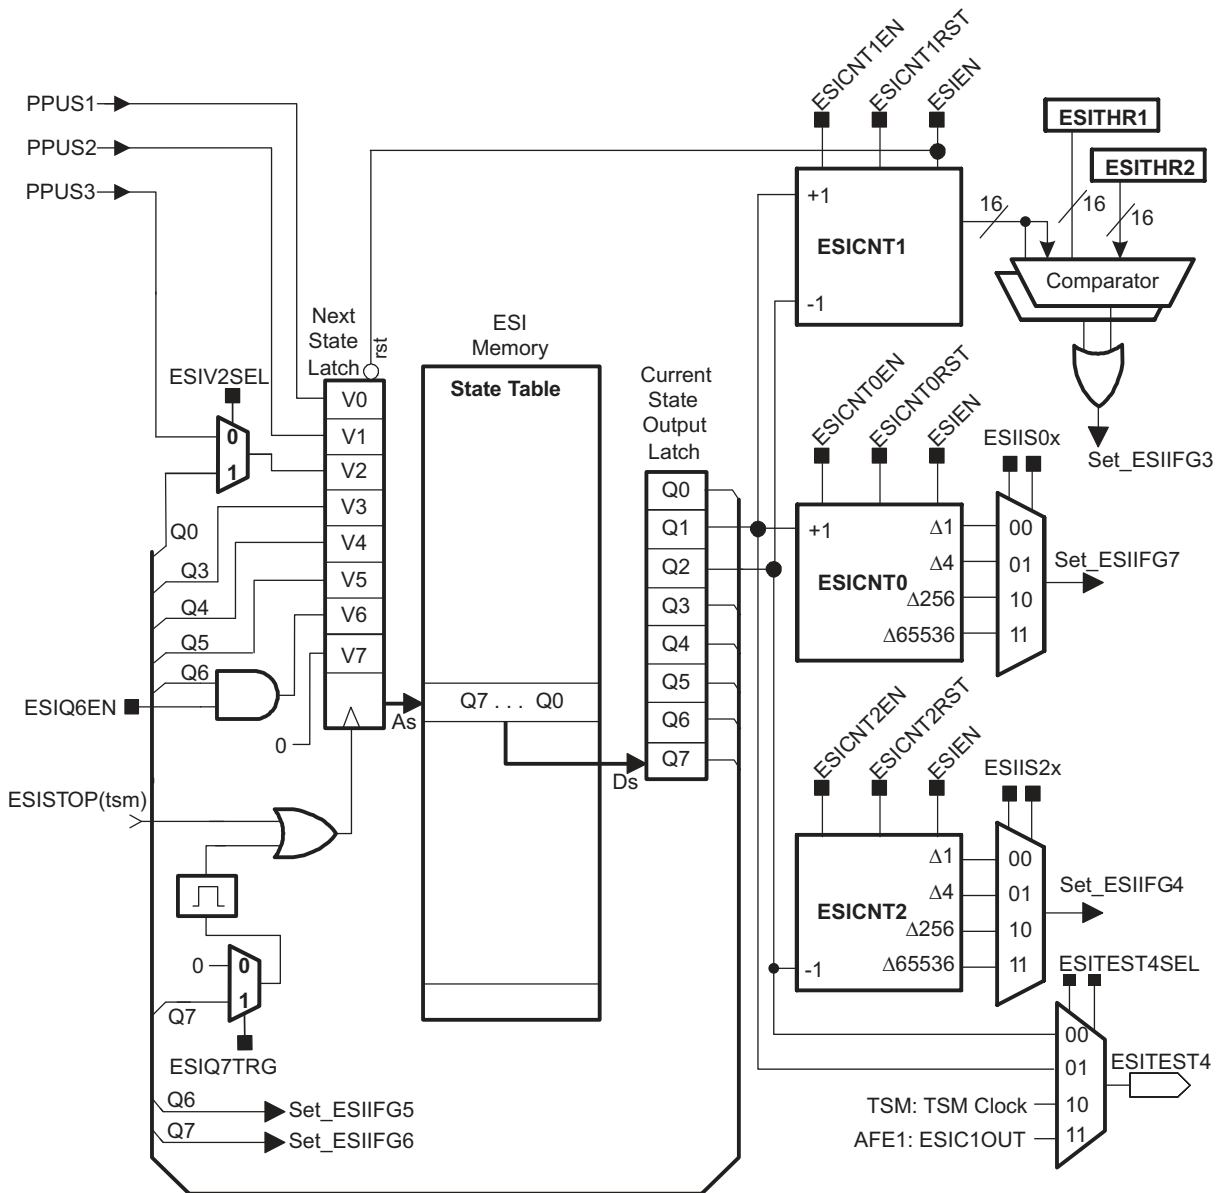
PPUS1
PPUS2
PPUS3
ESIV2SEL
0
1
Q0
Q3
Q4
Q5
Q6
ESIQ6EN
0
ESISTOP(tsm)
0
0
1
Q7
ESIQ7TRG
Q6
Set_ESIIFG5
Q7
Set_ESIIFG6

Next State Latch
rst
V0
V1
V2
V3
V4
V5
V6
V7
As

ESI Memory
State Table
Q7 . . . Q0
Ds

Current State Output Latch
Q0
Q1
Q2
Q3
Q4
Q5
Q6
Q7

ESICNT1EN
ESICNT1RST
ESIEN
ESITHR1
ESITHR2
+1
ESICNT1
-1
16
16
16
Comparator
Set_ESIIFG3

ESICNT0EN
ESICNT0RST
ESIEN
ESIIS0x
+1
ESICNT0
$\Delta$1
$\Delta$4
$\Delta$256
$\Delta$65536
00
01
10
11
Set_ESIIFG7

ESICNT2EN
ESICNT2RST
ESIEN
ESIIS2x
ESICNT2
-1
$\Delta$1
$\Delta$4
$\Delta$256
$\Delta$65536
00
01
10
11
Set_ESIIFG4

ESITEST4SEL
00
01
10
11
ESITEST4
TSM: TSM Clock
AFE1: ESIC1OUT